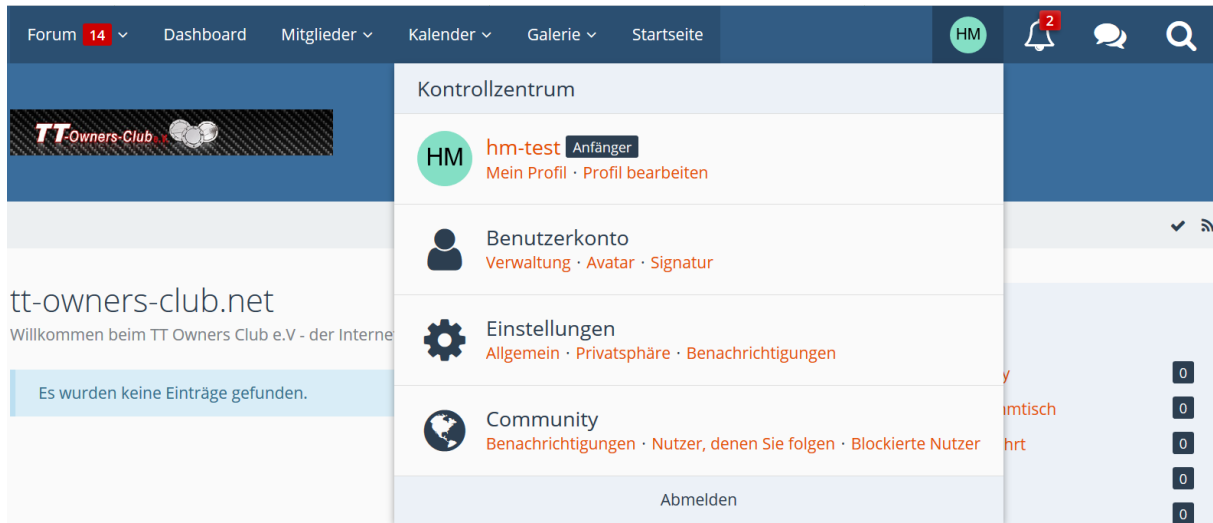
Forum 14 Dashboard Mitglieder Kalender Galerie Startseite HM 2

TT-Owners-Club e.V.

tt-owners-club.net
Willkommen beim TT Owners Club e.V - der Interne

Es wurden keine Einträge gefunden.

Kontrollzentrum

HM hm-test Anfänger
Mein Profil · Profil bearbeiten

Benutzerkonto
Verwaltung · Avatar · Signatur

Einstellungen
Allgemein · Privatsphäre · Benachrichtigungen

Community
Benachrichtigungen · Nutzer, denen Sie folgen · Blockierte Nutzer

Abmelden

y 0
mtisch 0
hrt 0
0
0